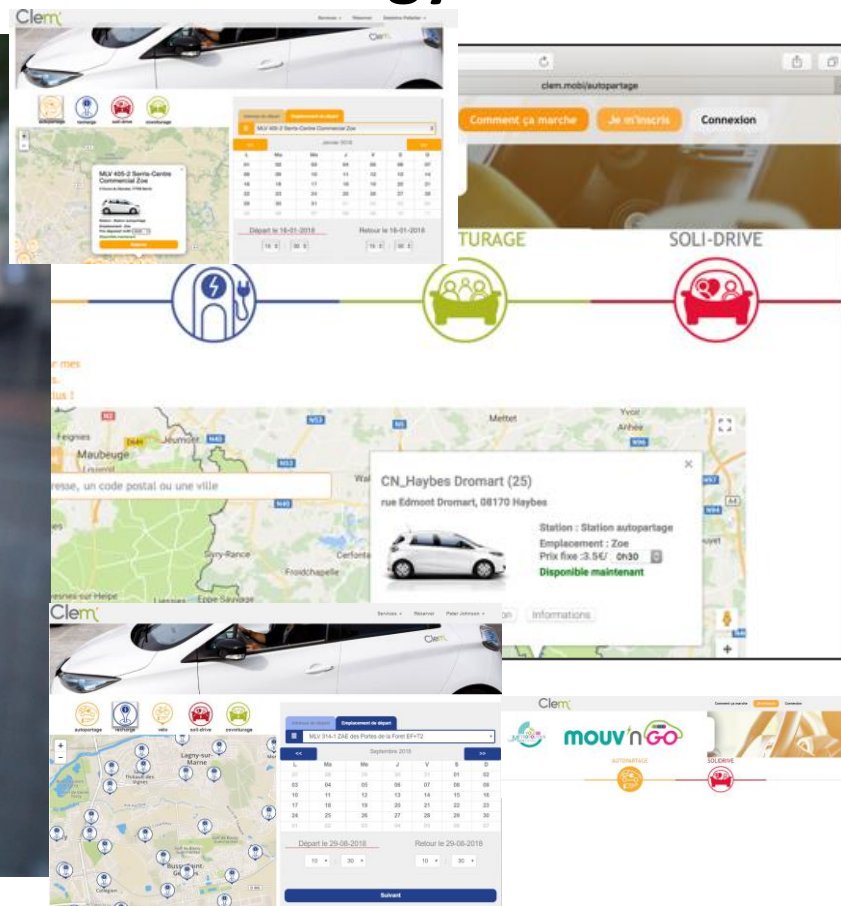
Clem'

Services Réserver Stéphane Pelletier

autopartage recharge soli-drive covoiturage

MLV 405-2 Serris-Centre Commercial Zoe

Réserver

Adresse de départ Emplacement de départ

MLV 405-2 Serris-Centre Commercial Zoe

Janvier 2018

| L | Ma | Me | J | V | S | D |
|---|---|---|---|---|---|---|
| 01 | 02 | 03 | 04 | 05 | 06 | 07 |
| 08 | 09 | 10 | 11 | 12 | 13 | 14 |
| 15 | 16 | 17 | 18 | 19 | 20 | 21 |
| 22 | 23 | 24 | 25 | 26 | 27 | 28 |
| 29 | 30 | 31 | | | | |

Départ le 16-01-2018 Retour le 16-01-2018

15 00 15 00

clem.mobi/autopartage

Comment ça marche Je m'inscris Connexion

TURAGE SOLI-DRIVE

Mettet Yvoir Anhée Feignies Jeumont Maubeuge

resse, un code postal ou une ville

Sivry-Rance Cerfontaine Froidchapelle

CN_Haybes Dromart (25)

rue Edmont Dromart, 08170 Haybes

Station : Station autopartage
Emplacement : Zoe
Prix fixe :3.5€/ 0h30
Disponible maintenant

Informations

Clem'

Services Réserver Peter Johnson

autopartage recharge velo soli-drive covoiturage

Adresse de départ Emplacement de départ

MLV 314-1 ZAE des Portes de la Foret EF+T2

Septembre 2018

| L | Ma | Me | J | V | S | D |
|---|---|---|---|---|---|---|
| 27 | 28 | 29 | 30 | 31 | 01 | 02 |
| 03 | 04 | 05 | 06 | 07 | 08 | 09 |
| 10 | 11 | 12 | 13 | 14 | 15 | 16 |
| 17 | 18 | 19 | 20 | 21 | 22 | 23 |
| 24 | 25 | 26 | 27 | 28 | 29 | 30 |

Départ le 29-08-2018 Retour le 29-08-2018

10 30 10 30

Suivant

Lagny-sur-Marne

Clem'

Comment ça marche Je m'inscris Connexion

mouv'nGO

AUTOPARTAGE SOLIDRIVE